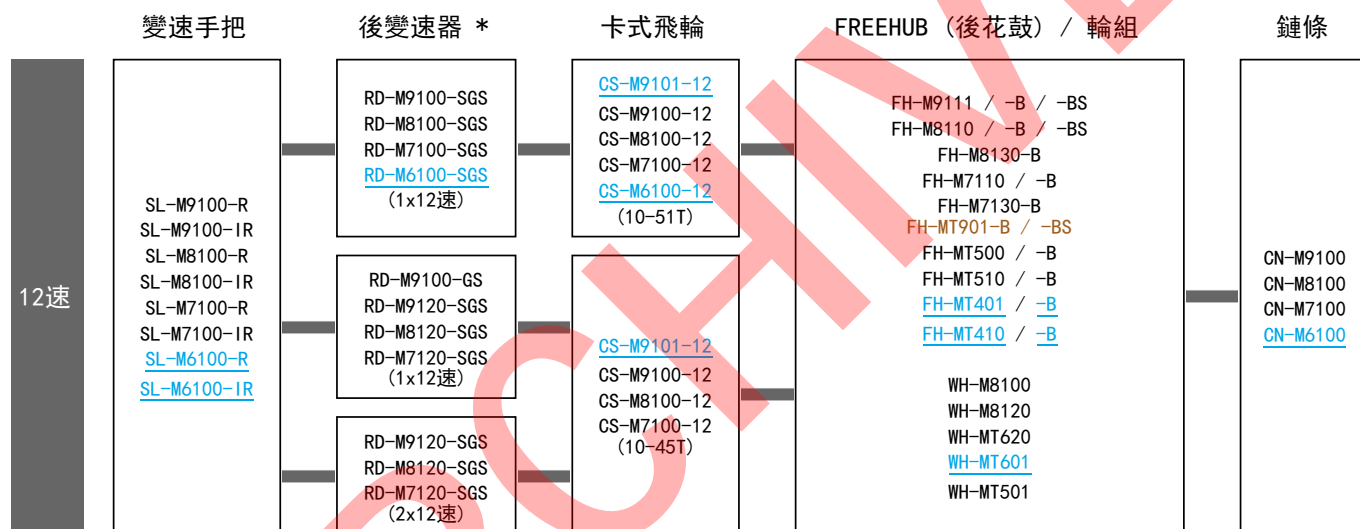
| | 變速手把 | 後變速器 * | 卡式飛輪 | FREEHUB（後花鼓）/ 輪組 | 鏈條 |
|---|---|---|---|---|---|
| 12速 | SL-M9100-R SL-M9100-IR SL-M8100-R SL-M8100-IR SL-M7100-R SL-M7100-IR SL-M6100-R SL-M6100-IR | RD-M9100-SGS RD-M8100-SGS RD-M7100-SGS RD-M6100-SGS (1x12速) | CS-M9101-12 CS-M9100-12 CS-M8100-12 CS-M7100-12 CS-M6100-12 (10-51T) | FH-M9111 / -B / -BS FH-M8110 / -B / -BS FH-M8130-B FH-M7110 / -B FH-M7130-B FH-MT901-B / -BS FH-MT500 / -B FH-MT510 / -B FH-MT401 / -B FH-MT410 / -B | CN-M9100 CN-M8100 CN-M7100 CN-M6100 |
| | | RD-M9100-GS RD-M9120-SGS RD-M8120-SGS RD-M7120-SGS (1x12速) | CS-M9101-12 CS-M9100-12 CS-M8100-12 CS-M7100-12 (10-45T) | WH-M8100 WH-M8120 WH-MT620 WH-MT601 WH-MT501 | |
| | | RD-M9120-SGS RD-M8120-SGS RD-M7120-SGS (2x12速) | | | |

SHIMANO